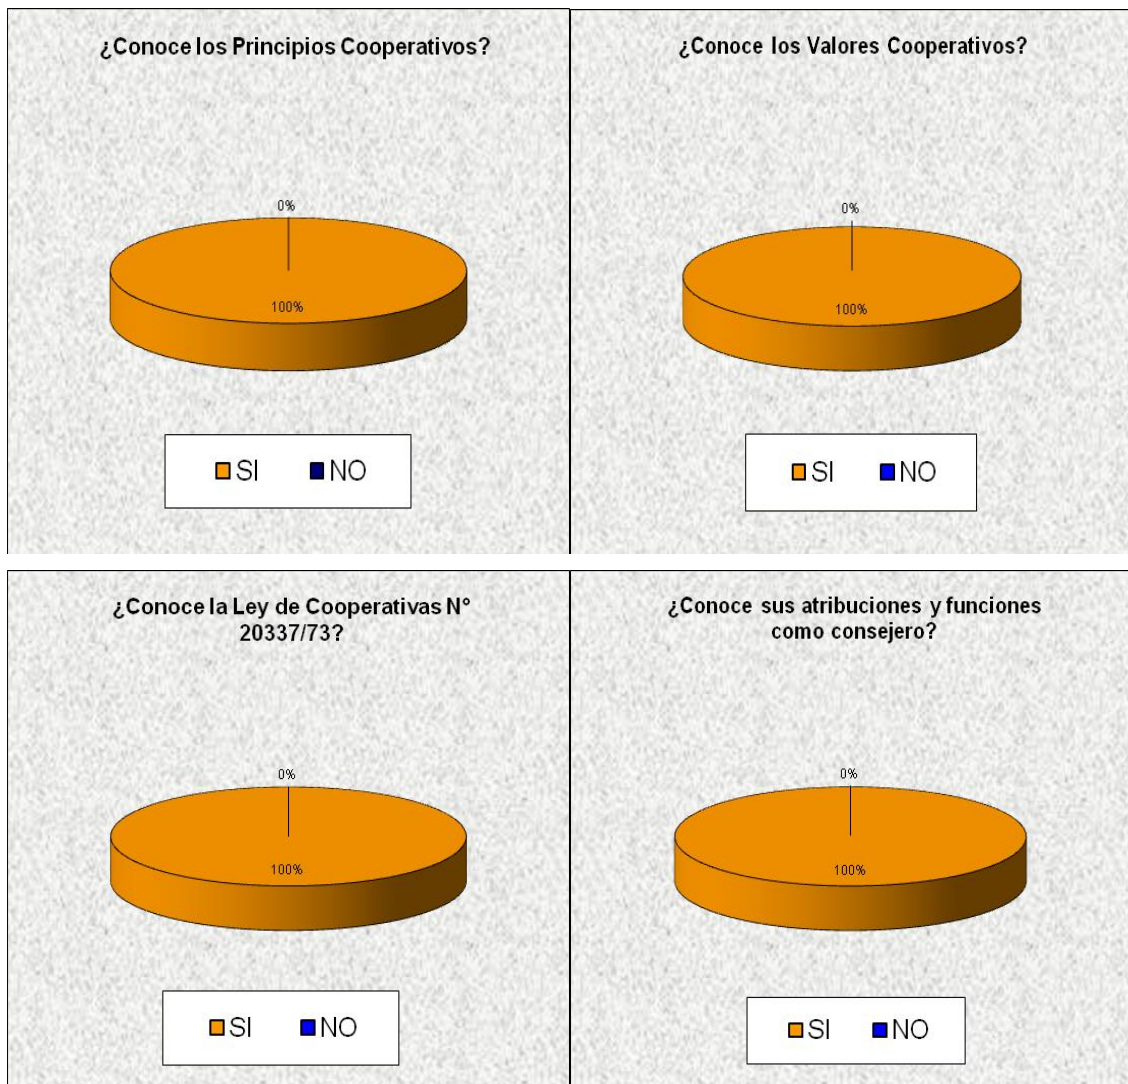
¿Conoce los Principios Cooperativos?

0%

100%

SI NO

¿Conoce los Valores Cooperativos?

0%

100%

SI NO

¿Conoce la Ley de Cooperativas N° 20337/73?

0%

100%

SI NO

¿Conoce sus atribuciones y funciones como consejero?

0%

100%

SI NO